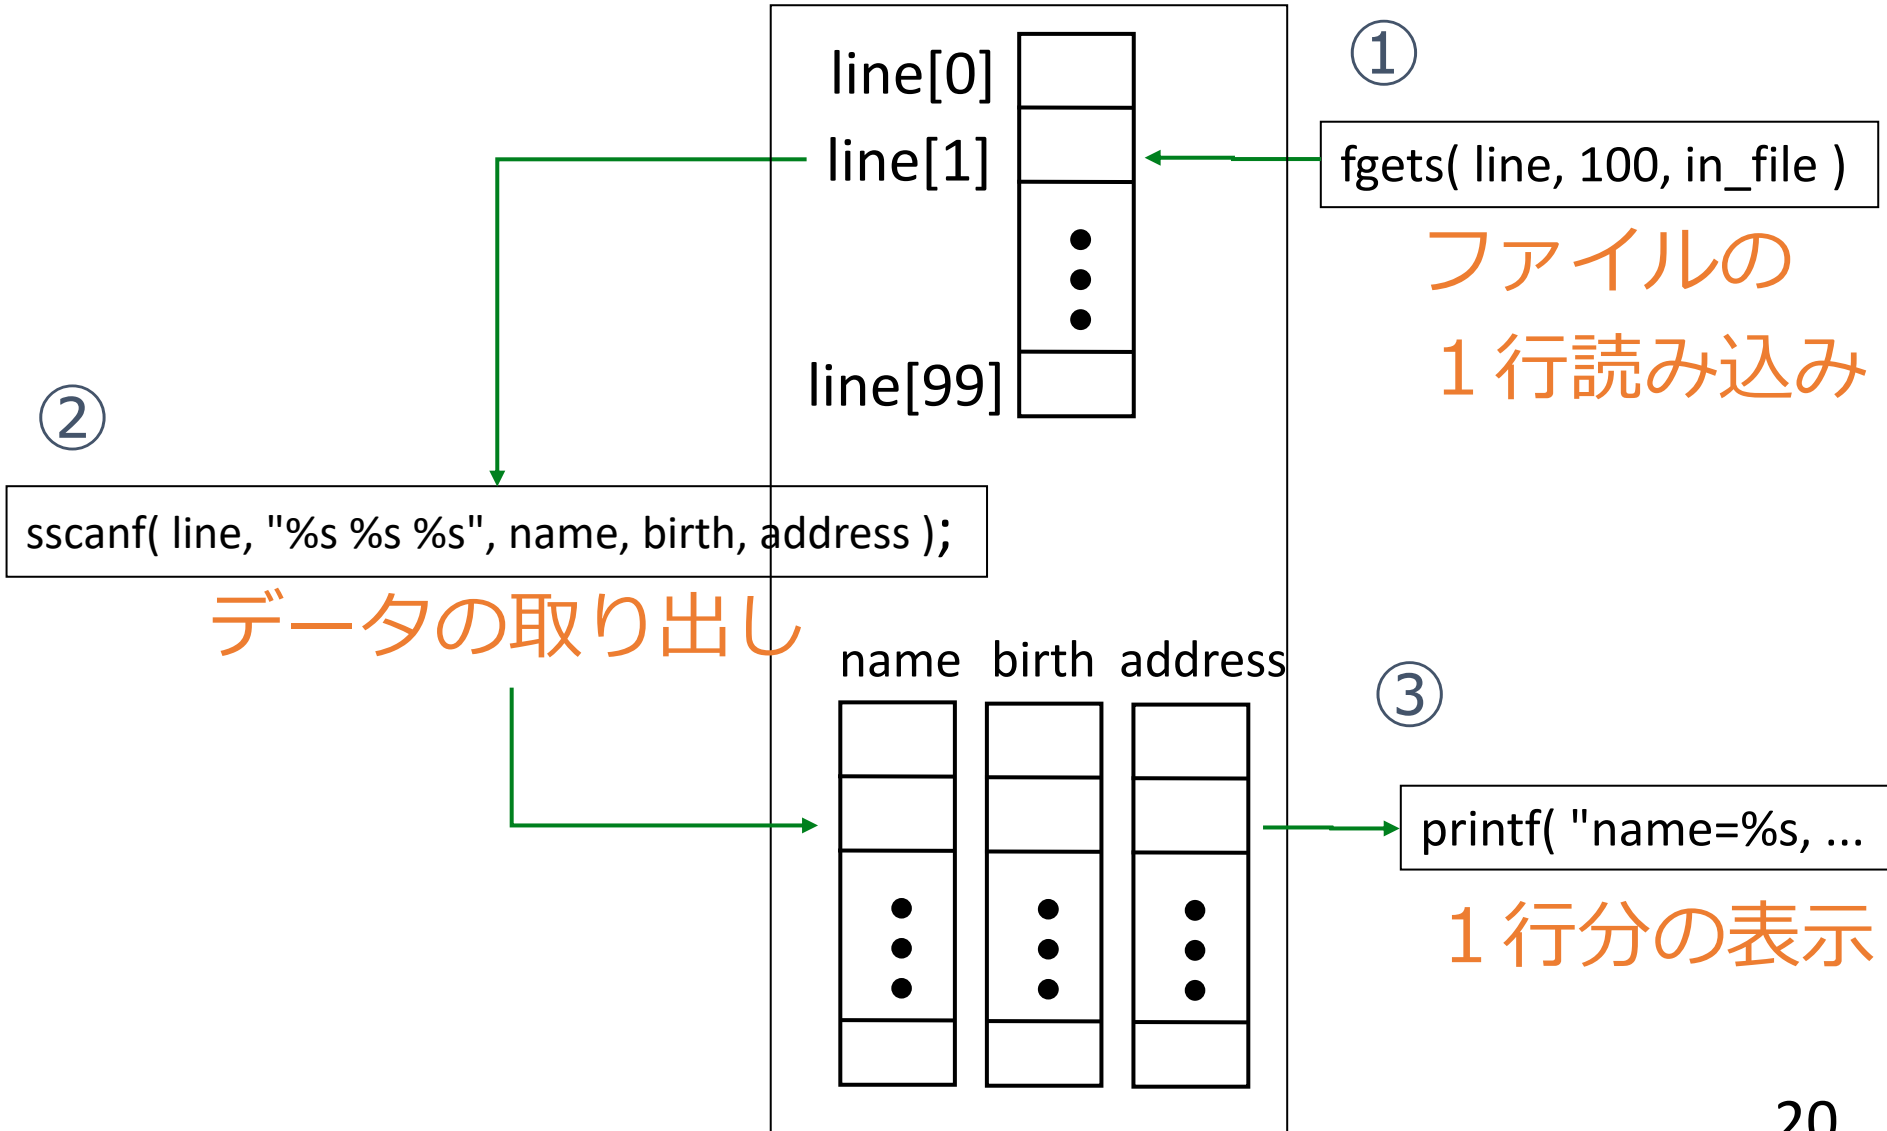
line[0]
line[1]
line[99]

①
fgets( line, 100, in_file )
ファイルの
１行読み込み

②
sscanf( line, "%s %s %s", name, birth, address );
データの取り出し

name birth address

③
printf( "name=%s, ...
１行分の表示

20